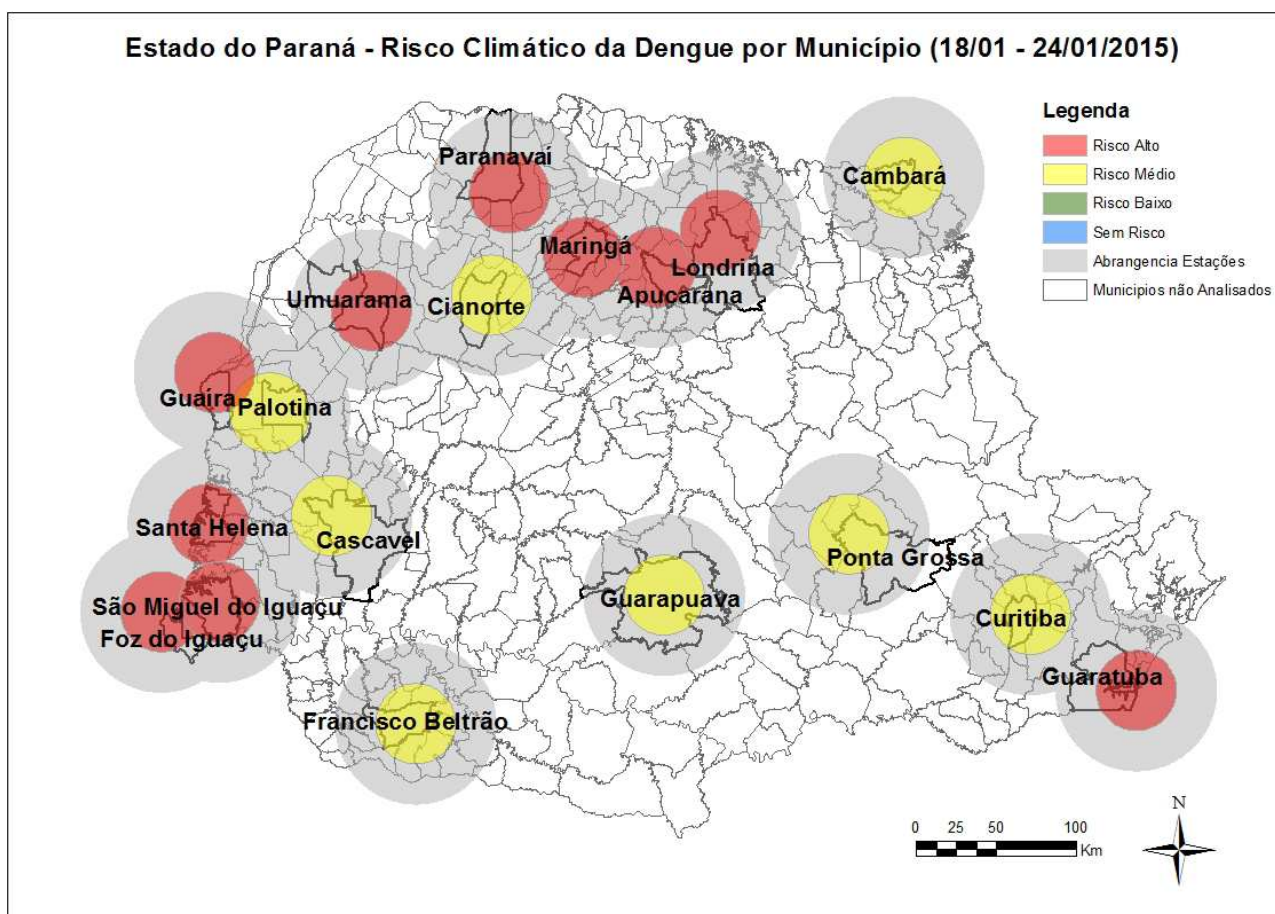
Estado do Paraná - Risco Climático da Dengue por Município (18/01 - 24/01/2015)

Legenda
Risco Alto
Risco Médio
Risco Baixo
Sem Risco
Abrangencia Estações
Municipios não Analisados

Paranavaí
Cambará
Maringá
Londrina
Apucarana
Umuarama
Cianorte
Guaíra
Palotina
Santa Helena
Cascavel
São Miguel do Iguaçu
Foz do Iguaçu
Guarapuava
Ponta Grossa
Curitiba
Guaratuba
Francisco Beltrão

0 25 50 100
Km
N